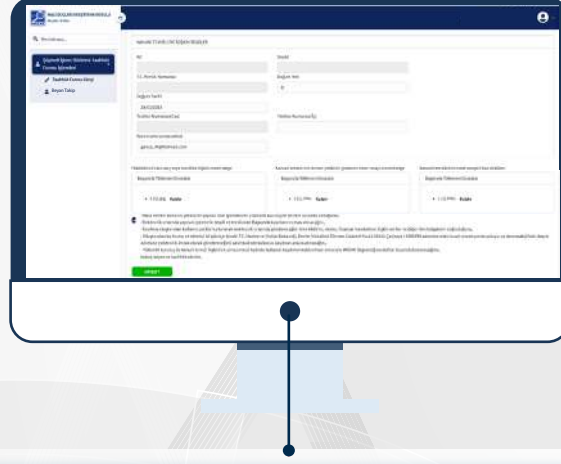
Menu ara...

Şüpheli İşlem Bildirimi Taahhüt Formu İşlemleri

Taahhüt Formu Ekle

Beyan Takip

BAŞVURU SAHİBİ BİLGİLERİ

Ad

Soyad

T.C. Kimlik Numarası

Doğum Yeri

Doğum Tarihi

Telefon Numarası

E-posta

KAYDET

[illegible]